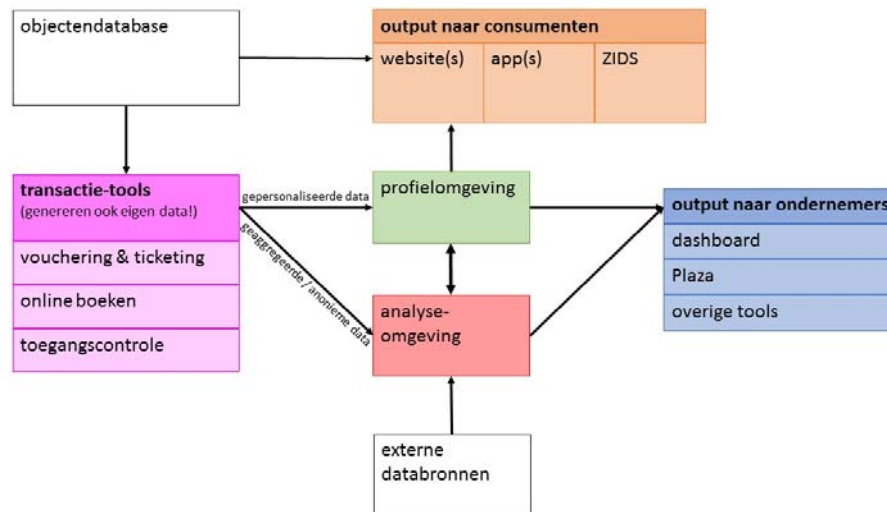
objectendatabase

output naar consumenten
website(s)
app(s)
ZIDS

transactie-tools
(genereren ook eigen data!)
vouchering & ticketing
online boeken
toegangscontrole

gepersonaliseerde data

geaggregeerde / anonieme data

profielomgeving

analyse-omgeving

output naar ondernemers
dashboard
Plaza
overige tools

externe databronnen